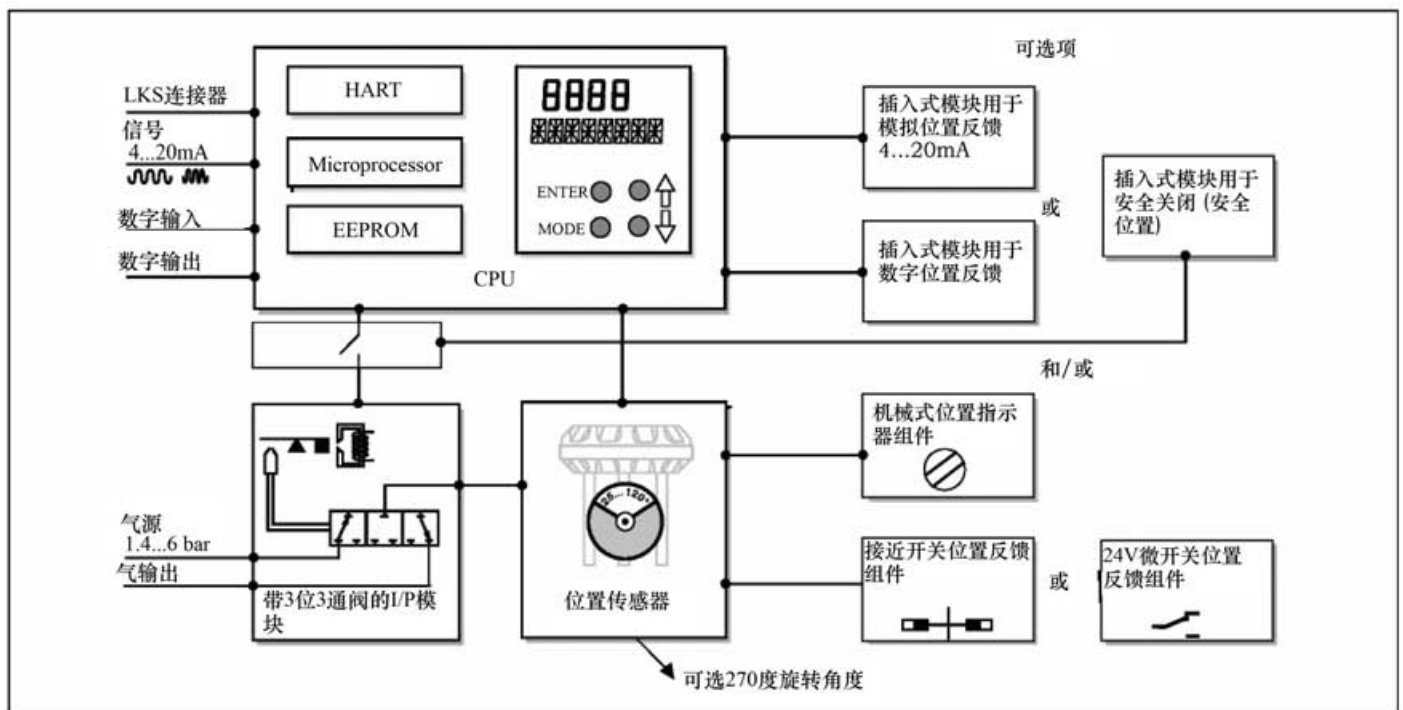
可选项

LKS连接器

信号
4...20mA

数字输入

数字输出

HART

Microprocessor

EEPROM

8888

ENTER

MODE

CPU

插入式模块用于模拟位置反馈 4...20mA

或

插入式模块用于数字位置反馈

插入式模块用于安全关闭 (安全位置)

和/或

机械式位置指示器组件

气源
1.4...6 bar

气输出

带3位3通阀的I/P模块

25...120°

位置传感器

接近开关位置反馈组件

或

24V微开关位置反馈组件

可选270度旋转角度